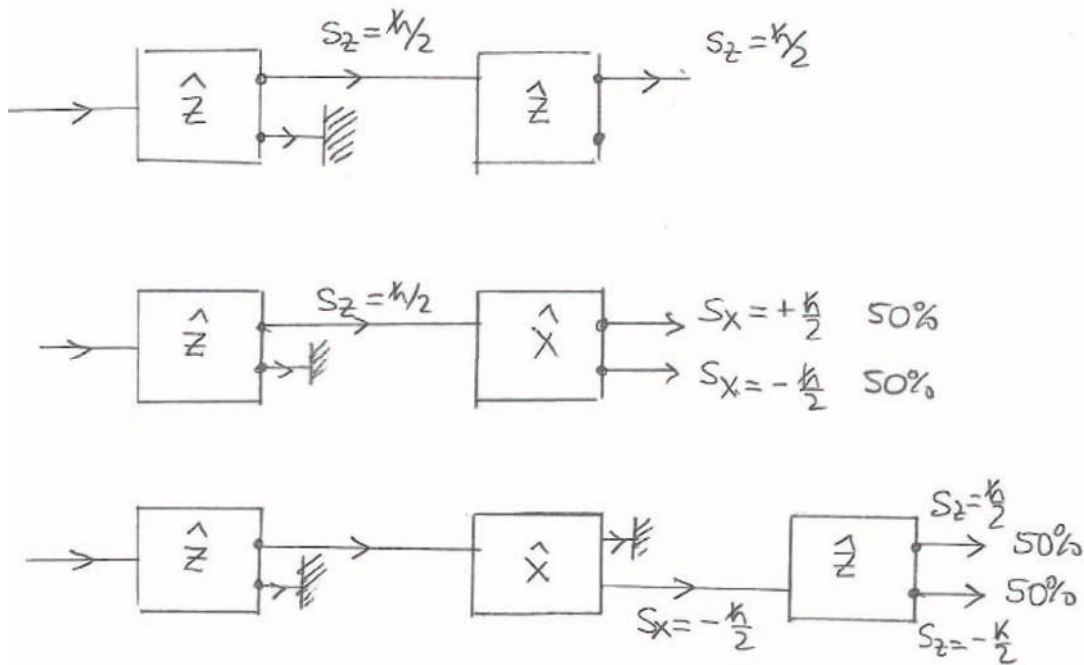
$\hat{Z}$

$S_Z = \hbar/2$

$\hat{Z}$

$S_Z = \hbar/2$

$\hat{Z}$

$S_Z = \hbar/2$

$\hat{X}$

$S_X = +\frac{\hbar}{2}$ 50%

$S_X = -\frac{\hbar}{2}$ 50%

$\hat{Z}$

$\hat{X}$

$S_X = -\frac{\hbar}{2}$

$\hat{Z}$

$S_Z = \frac{\hbar}{2}$ 50%

50% $S_Z = -\frac{\hbar}{2}$